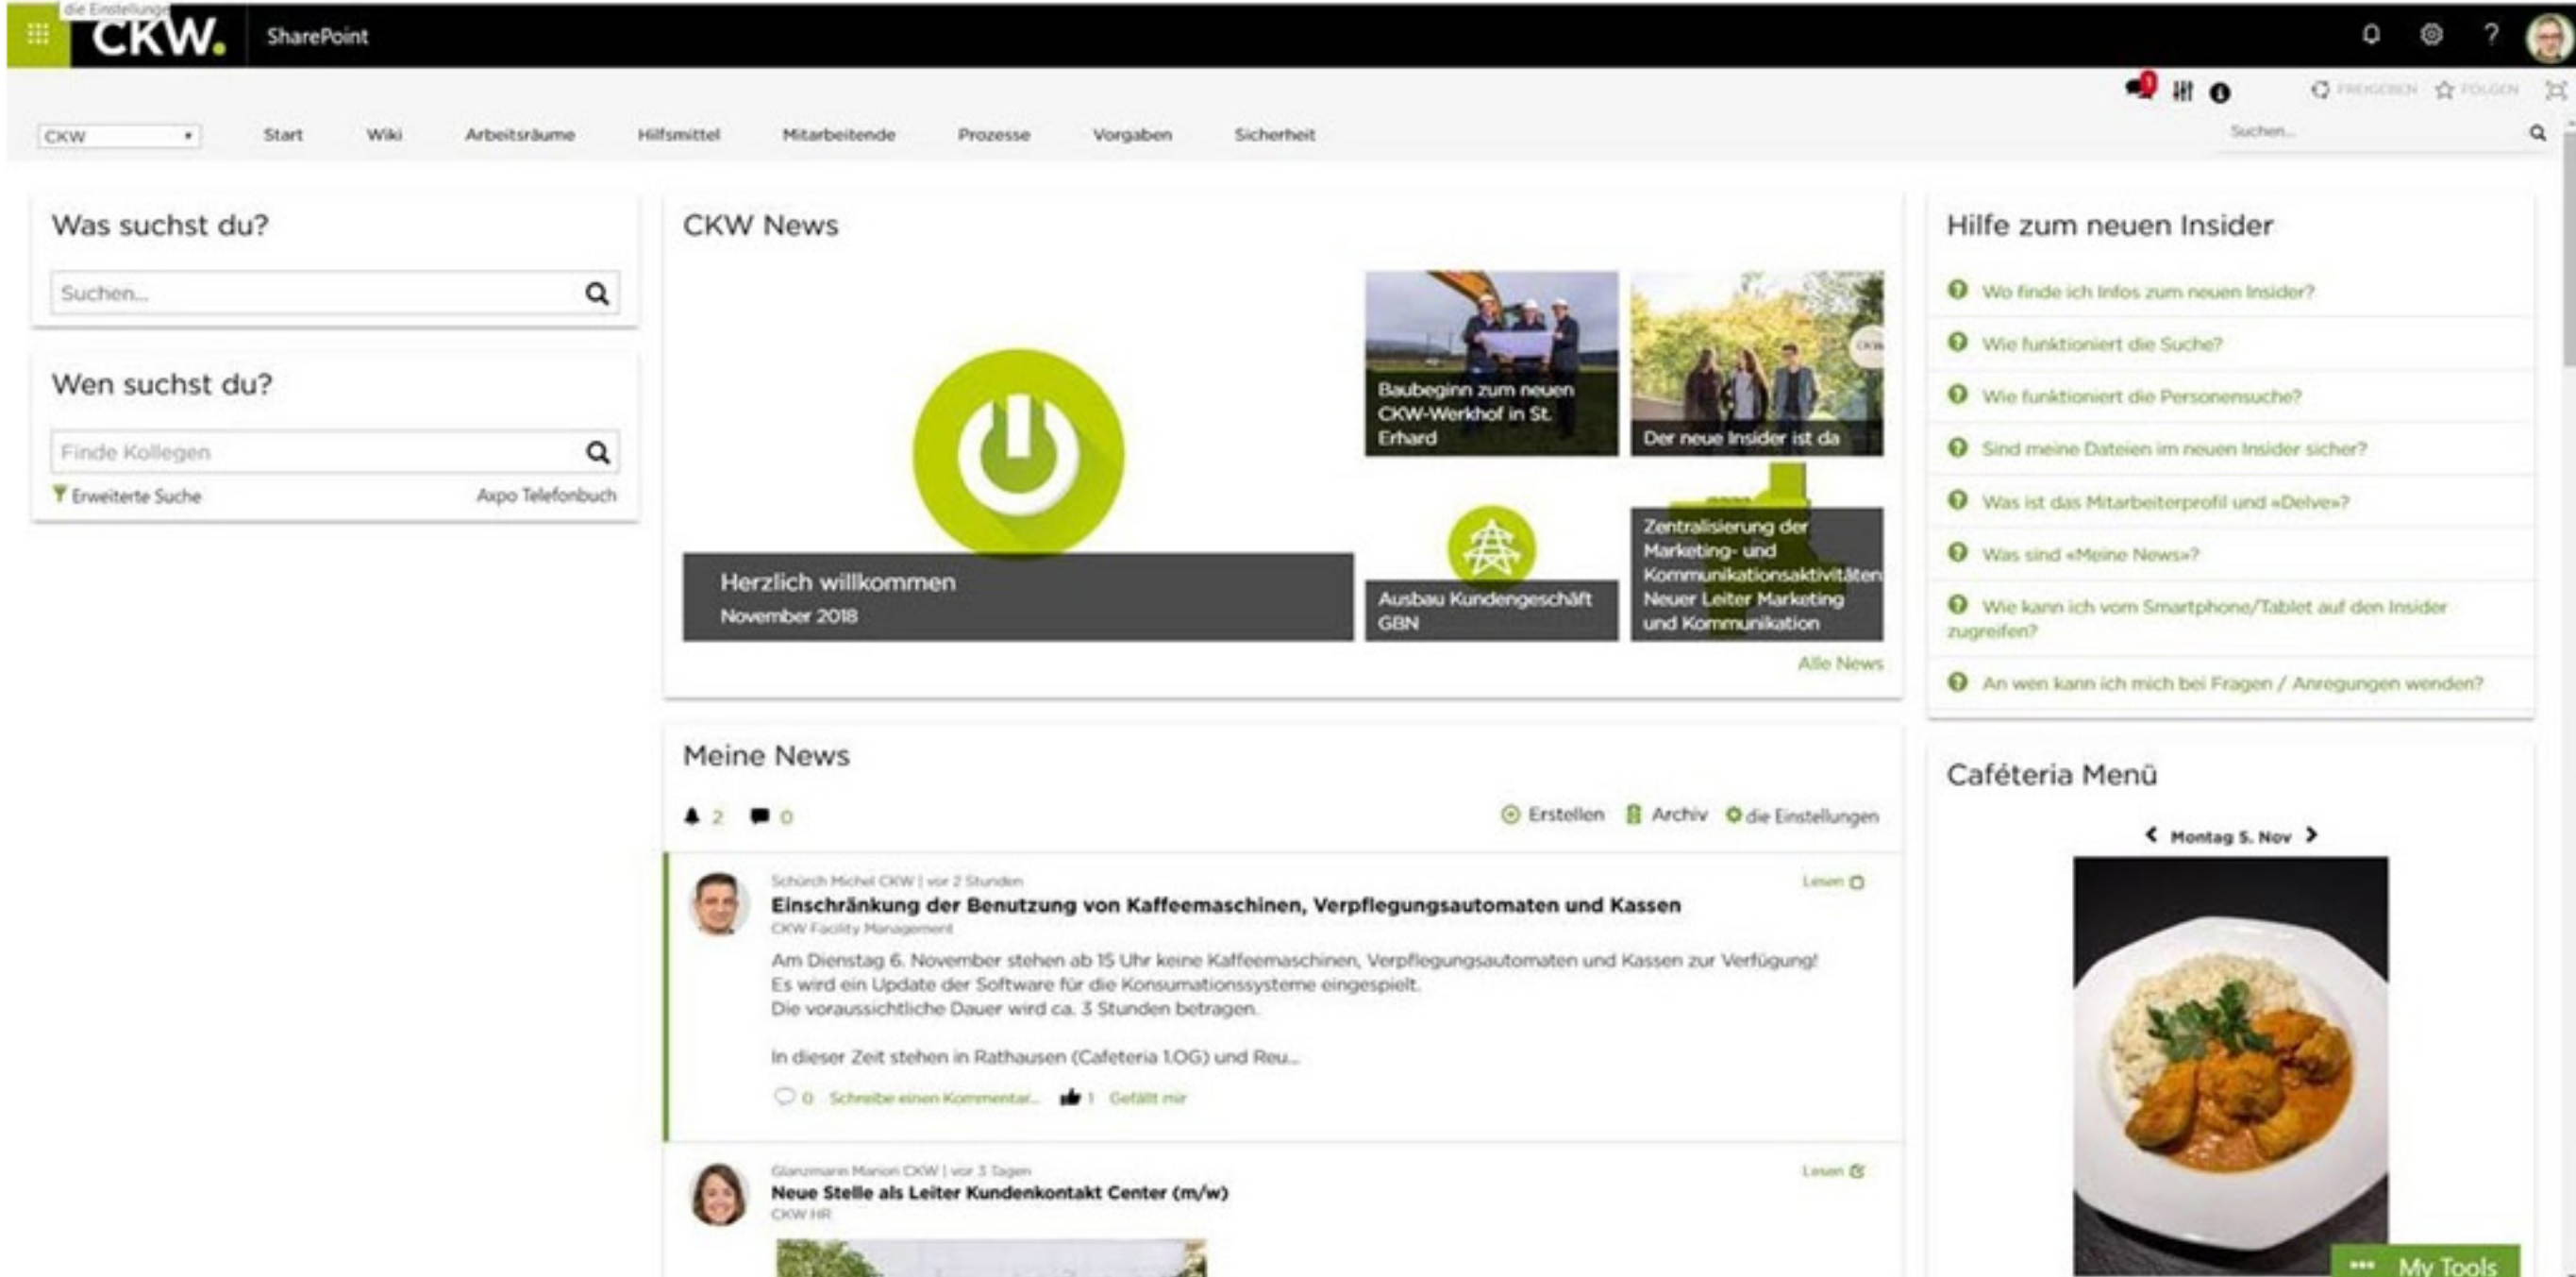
die Einstellungen
CKW.
SharePoint

FREIGEBEN FOLGEN

CKW
Start Wiki Arbeitsräume Hilfsmittel Mitarbeitende Prozesse Vorgaben Sicherheit
Suchen...

Was suchst du?
Suchen...

Wen suchst du?
Finde Kollegen
Erweiterte Suche Axpo Telefonbuch

CKW News
Herzlich willkommen
November 2018
Baubeginn zum neuen CKW-Werkhof in St. Erhard
Der neue Insider ist da
Ausbau Kundengeschäft GBN
Zentralisierung der Marketing- und Kommunikationsaktivitäten Neuer Leiter Marketing und Kommunikation
Alle News

Hilfe zum neuen Insider
Wo finde ich Infos zum neuen Insider?
Wie funktioniert die Suche?
Wie funktioniert die Personensuche?
Sind meine Dateien im neuen Insider sicher?
Was ist das Mitarbeiterprofil und «Delve»?
Was sind «Meine News»?
Wie kann ich vom Smartphone/Tablet auf den Insider zugreifen?
An wen kann ich mich bei Fragen / Anregungen wenden?

Meine News
2 0
Erstellen Archiv die Einstellungen

Schürch Michel CKW | vor 2 Stunden
Lesen
Einschränkung der Benutzung von Kaffeemaschinen, Verpflegungsautomaten und Kassen
CKW Facility Management
Am Dienstag 6. November stehen ab 15 Uhr keine Kaffeemaschinen, Verpflegungsautomaten und Kassen zur Verfügung! Es wird ein Update der Software für die Konsumationssysteme eingespielt. Die voraussichtliche Dauer wird ca. 3 Stunden betragen.

In dieser Zeit stehen in Rathausen (Cafeteria 1.OG) und Reu...
0 Schreibe einen Kommentar... 1 Gefällt mir

Glanzmann Marion CKW | vor 3 Tagen
Lesen
Neue Stelle als Leiter Kundenkontakt Center (m/w)
CKW HR

Caféteria Menü
Montag 5. Nov
My Tools